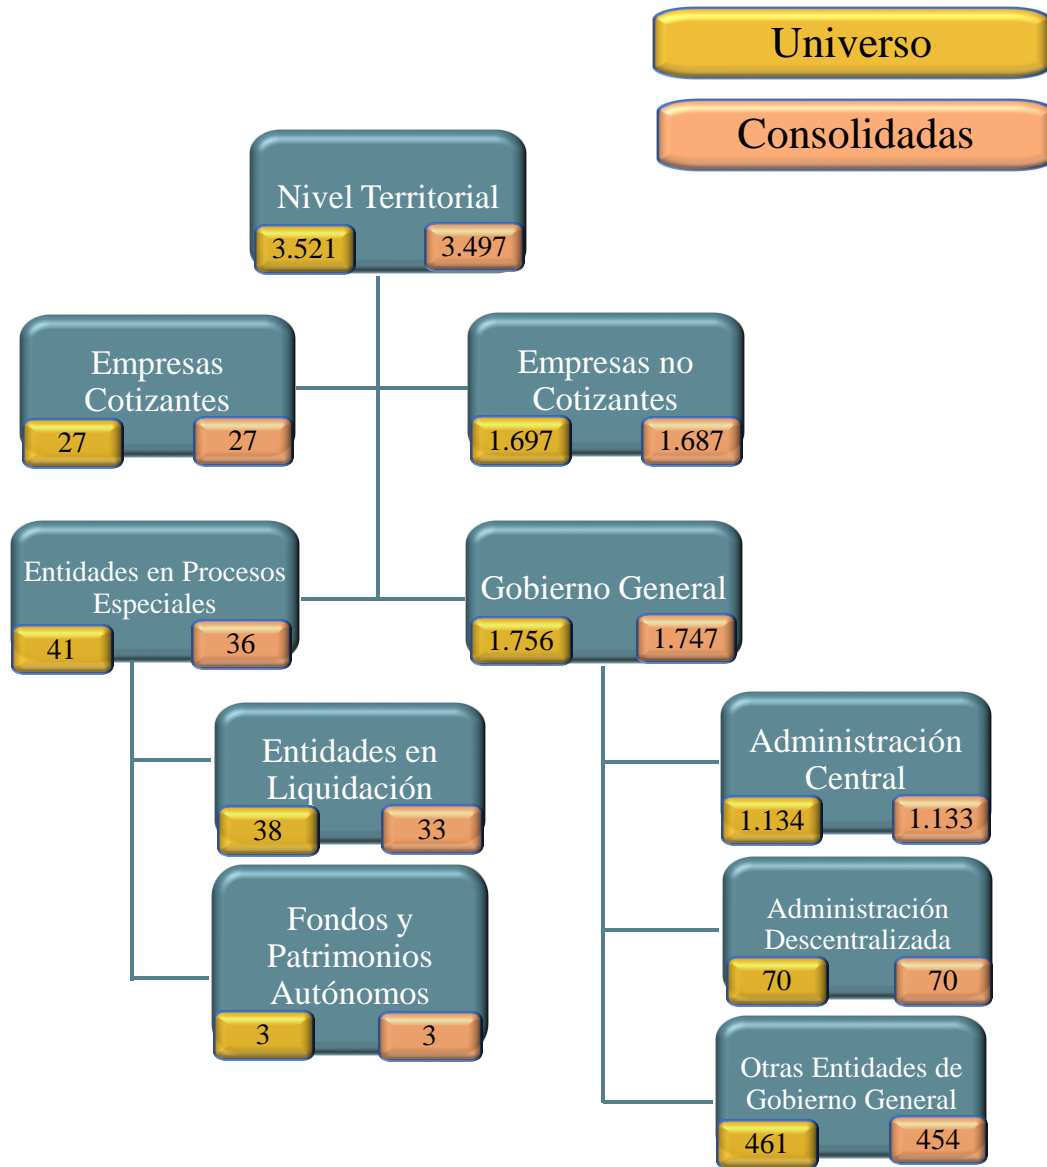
Universo

Consolidadas

Nivel Territorial
3.521
3.497

Empresas Cotizantes
27
27

Empresas no Cotizantes
1.697
1.687

Entidades en Procesos Especiales
41
36

Gobierno General
1.756
1.747

Entidades en Liquidación
38
33

Fondos y Patrimonios Autónomos
3
3

Administración Central
1.134
1.133

Administración Descentralizada
70
70

Otras Entidades de Gobierno General
461
454